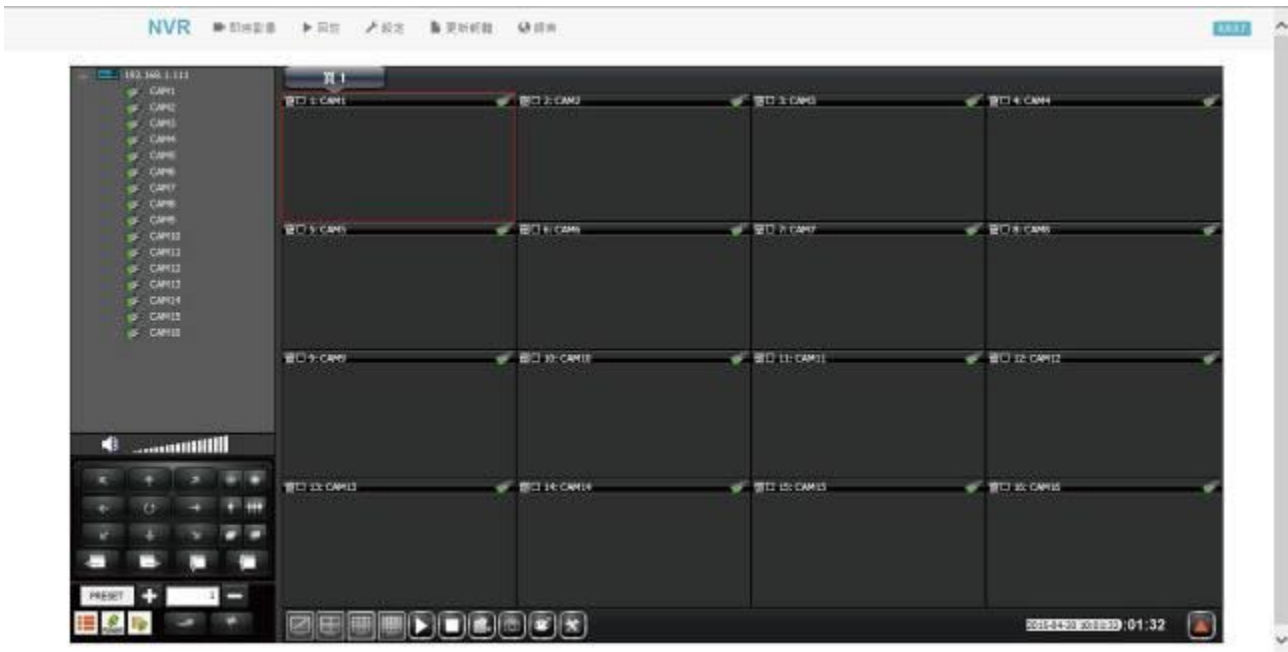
NVR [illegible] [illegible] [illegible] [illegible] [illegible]

192.168.1.111
CAM1
CAM2
CAM3
CAM4
CAM5
CAM6
CAM7
CAM8
CAM9
CAM10
CAM11
CAM12
CAM13
CAM14
CAM15
CAM16

頁 1

窗口 1: CAM1
窗口 2: CAM2
窗口 3: CAM3
窗口 4: CAM4
窗口 5: CAM5
窗口 6: CAM6
窗口 7: CAM7
窗口 8: CAM8
窗口 9: CAM9
窗口 10: CAM10
窗口 11: CAM11
窗口 12: CAM12
窗口 13: CAM13
窗口 14: CAM14
窗口 15: CAM15
窗口 16: CAM16

PRESET
1

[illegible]:01:32